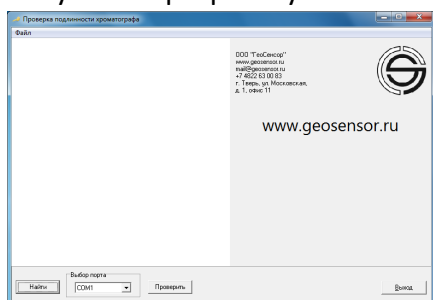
Проверка подлинности хроматографа

Файл

ООО "ГеоСенсор"
www.geosensor.ru
mail@geosensor.ru
+7 4822 63 00 83
г. Тверь, ул. Московская, д. 1, офис 11

www.geosensor.ru

Найти

Выбор порта

COM1

Проверить

Выход